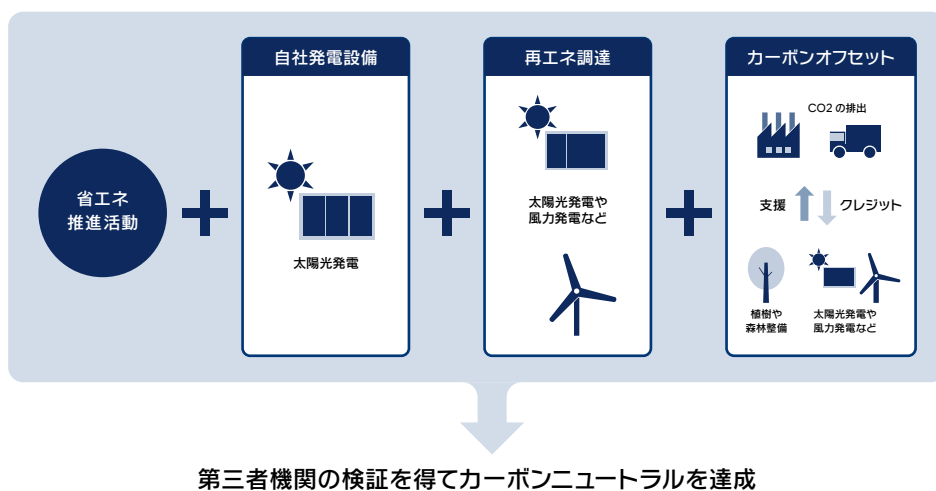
省エネ
推進活動

自社発電設備

太陽光発電

再エネ調達

太陽光発電や
風力発電など

カーボンオフセット

CO2 の排出

支援

クレジット

植樹や
森林整備

太陽光発電や
風力発電など

第三者機関の検証を得てカーボンニュートラルを達成